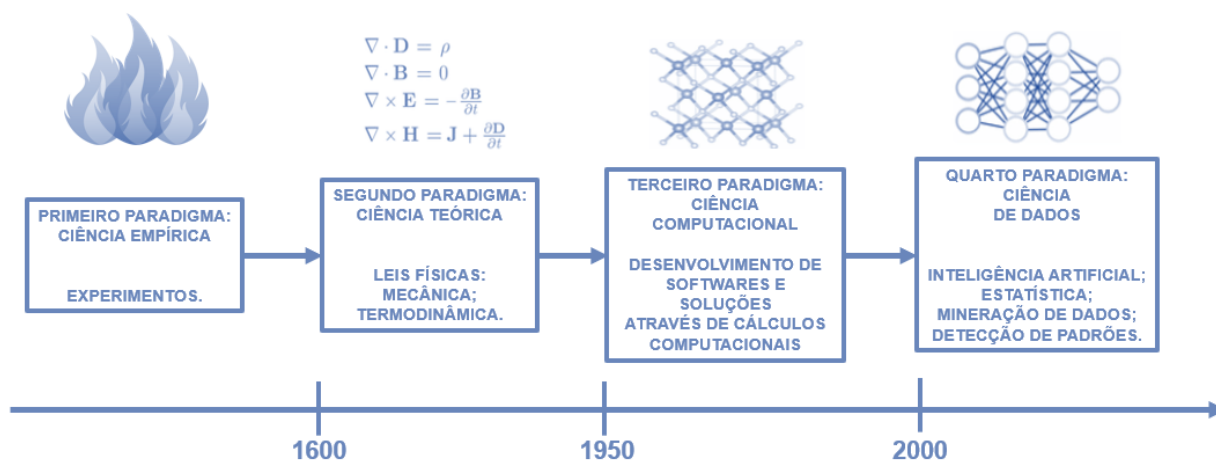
$\nabla \cdot \mathbf{D} = \rho$
$\nabla \cdot \mathbf{B} = 0$
$\nabla \times \mathbf{E} = -\frac{\partial \mathbf{B}}{\partial t}$
$\nabla \times \mathbf{H} = \mathbf{J} + \frac{\partial \mathbf{D}}{\partial t}$

PRIMEIRO PARADIGMA: CIÊNCIA EMPÍRICA

EXPERIMENTOS.

SEGUNDO PARADIGMA: CIÊNCIA TEÓRICA

LEIS FÍSICAS: MECÂNICA; TERMODINÂMICA.

TERCEIRO PARADIGMA: CIÊNCIA COMPUTACIONAL

DESENVOLVIMENTO DE SOFTWARES E SOLUÇÕES ATRAVÉS DE CÁLCULOS COMPUTACIONAIS

QUARTO PARADIGMA: CIÊNCIA DE DADOS

INTELIGÊNCIA ARTIFICIAL; ESTATÍSTICA; MINERAÇÃO DE DADOS; DETECÇÃO DE PADRÕES.

1600

1950

2000